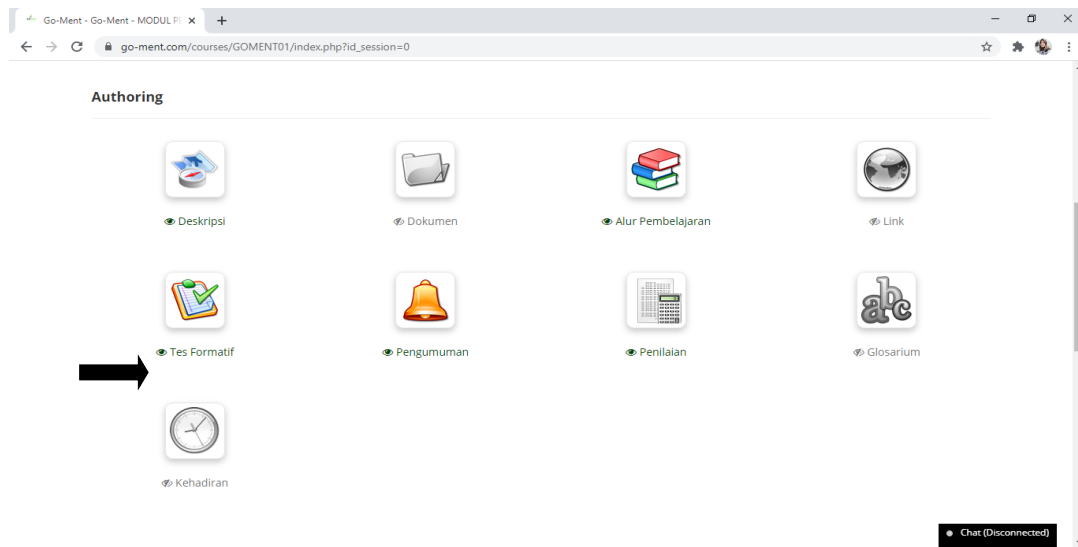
Go-Ment - Go-Ment - MODUL PE ×
+
go-ment.com/courses/GOMENT01/index.php?id_session=0

Authoring

Deskripsi
Dokumen
Alur Pembelajaran
Link

Tes Formatif
Pengumuman
Penilaian
Glosarium

Kehadiran

Chat (Disconnected)